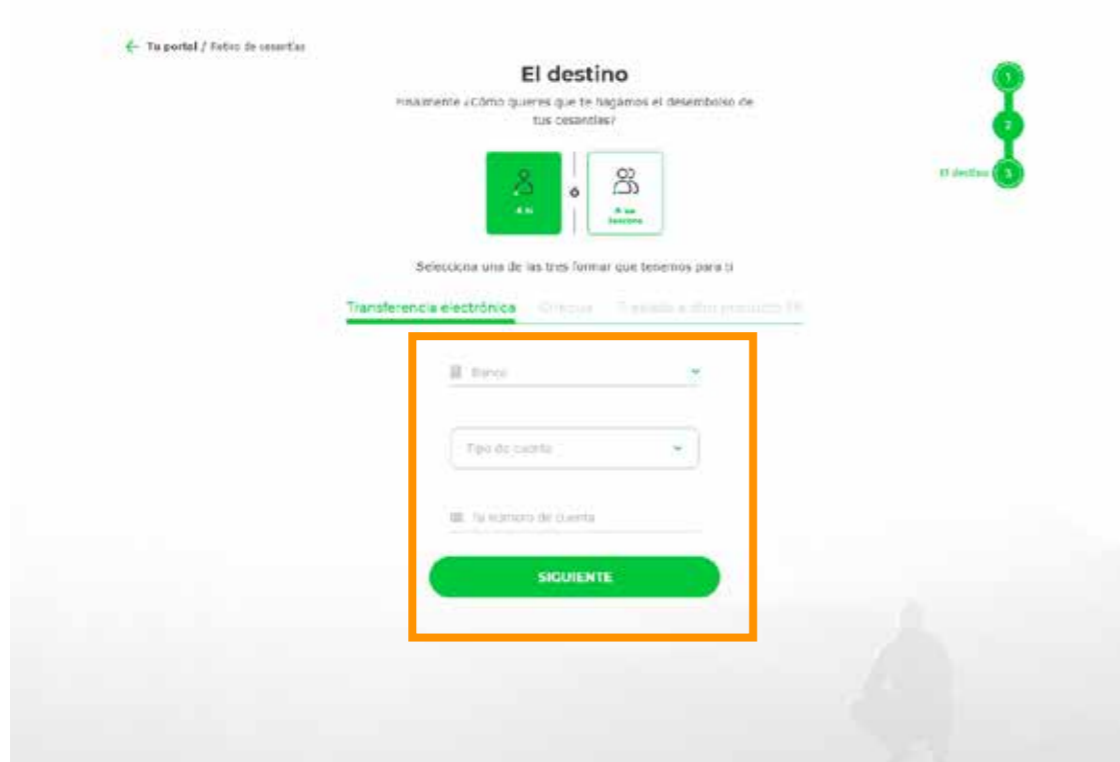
← Tu portal / Retiro de cesantías

El destino

Finalmente ¿Cómo quieres que te hagamos el desembolso de tus cesantías?

A ti

o

A un tercero

1

2

El destino 3

Selecciona una de las tres formas que tenemos para ti

Transferencia electrónica   Cheque   Traslado a otro producto FR

Banco

Tipo de cuenta

Tu número de cuenta

SIGUIENTE